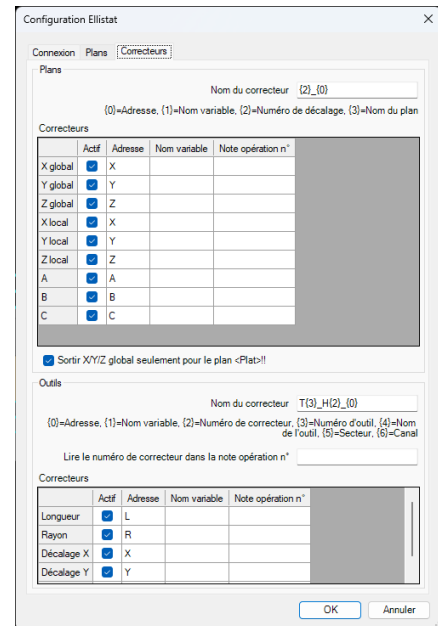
Configuration Ellistat
×

Connexion Plans Correcteurs

Plans

Nom du correcteur {2}_{0}

{0}=Adresse, {1}=Nom variable, {2}=Numéro de décalage, {3}=Nom du plan

Correcteurs

| | Actif | Adresse | Nom variable | Note opération n° |
|---|---|---|---|---|
| X global | ☑ | X | | |
| Y global | ☑ | Y | | |
| Z global | ☑ | Z | | |
| X local | ☑ | X | | |
| Y local | ☑ | Y | | |
| Z local | ☑ | Z | | |
| A | ☑ | A | | |
| B | ☑ | B | | |
| C | ☑ | C | | |

☑ Sortir X/Y/Z global seulement pour le plan <Plat>!!

Outils

Nom du correcteur T{3}_H{2}_{0}

{0}=Adresse, {1}=Nom variable, {2}=Numéro de correcteur, {3}=Numéro d'outil, {4}=Nom de l'outil, {5}=Secteur, {6}=Canal

Lire le numéro de correcteur dans la note opération n°

Correcteurs

| | Actif | Adresse | Nom variable | Note opération n° |
|---|---|---|---|---|
| Longueur | ☑ | L | | |
| Rayon | ☑ | R | | |
| Décalage X | ☑ | X | | |
| Décalage Y | ☑ | Y | | |

OK Annuler